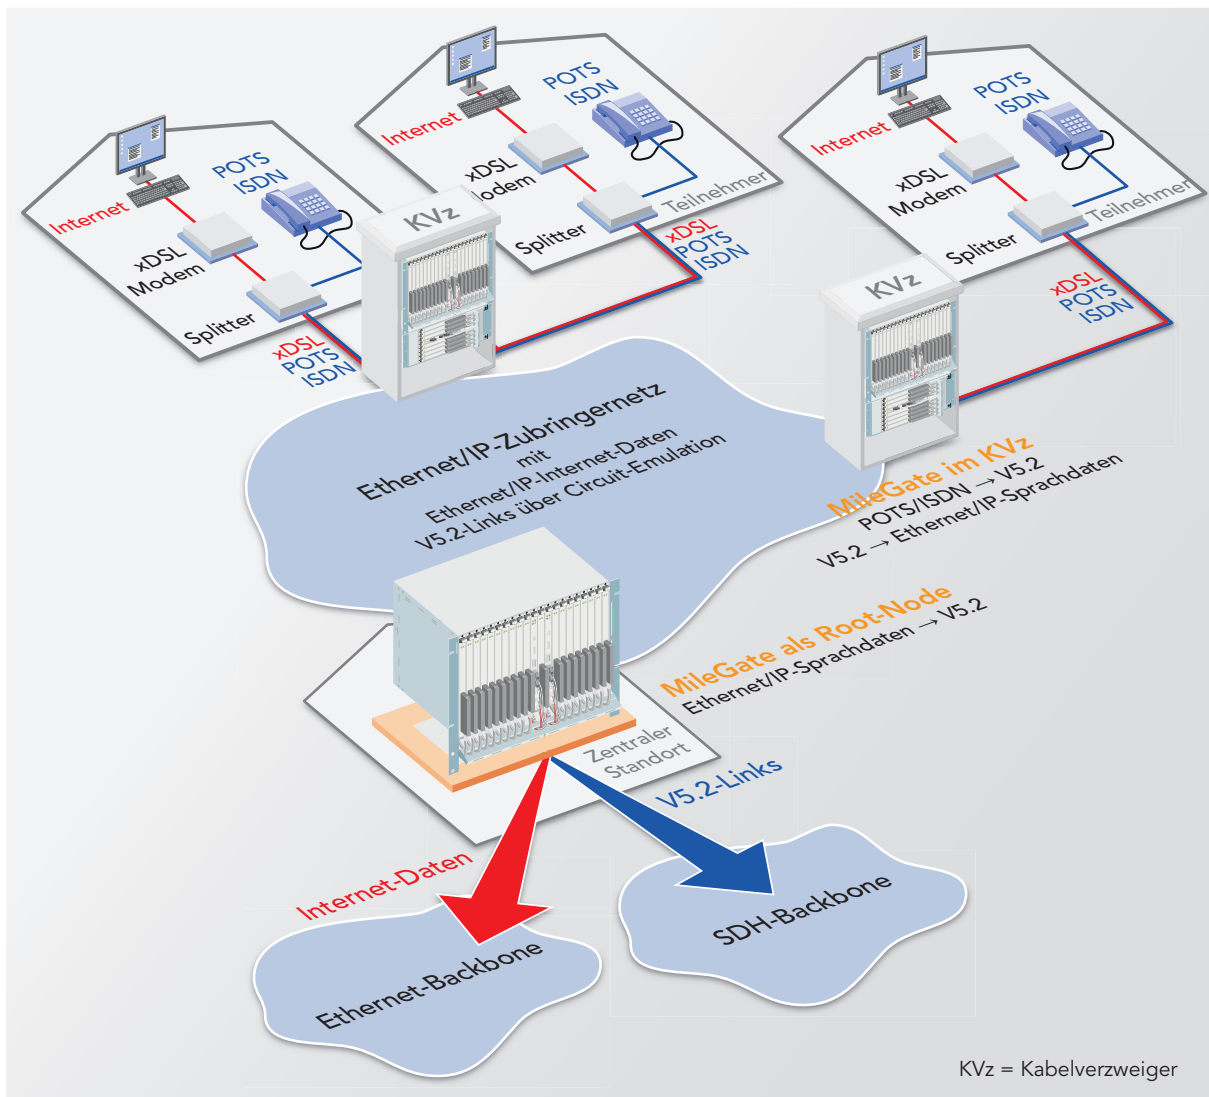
Internet
POTS
ISDN
xDSL
Modem
Splitter
xDSL
POTS
ISDN

Internet
POTS
ISDN
xDSL
Modem
Splitter
Teilnehmer
xDSL
POTS
ISDN

Internet
POTS
ISDN
xDSL
Modem
Splitter
Teilnehmer
xDSL
POTS
ISDN

KVz

KVz

Ethernet/IP-Zubringernetz
mit
Ethernet/IP-Internet-Daten
V5.2-Links über Circuit-Emulation

MileGate im KVz
POTS/ISDN → V5.2
V5.2 → Ethernet/IP-Sprachdaten

MileGate als Root-Node
Ethernet/IP-Sprachdaten → V5.2

Zentraler Standort

V5.2-Links

Internet-Daten

Ethernet-Backbone

SDH-Backbone

KVz = Kabelverzweiger